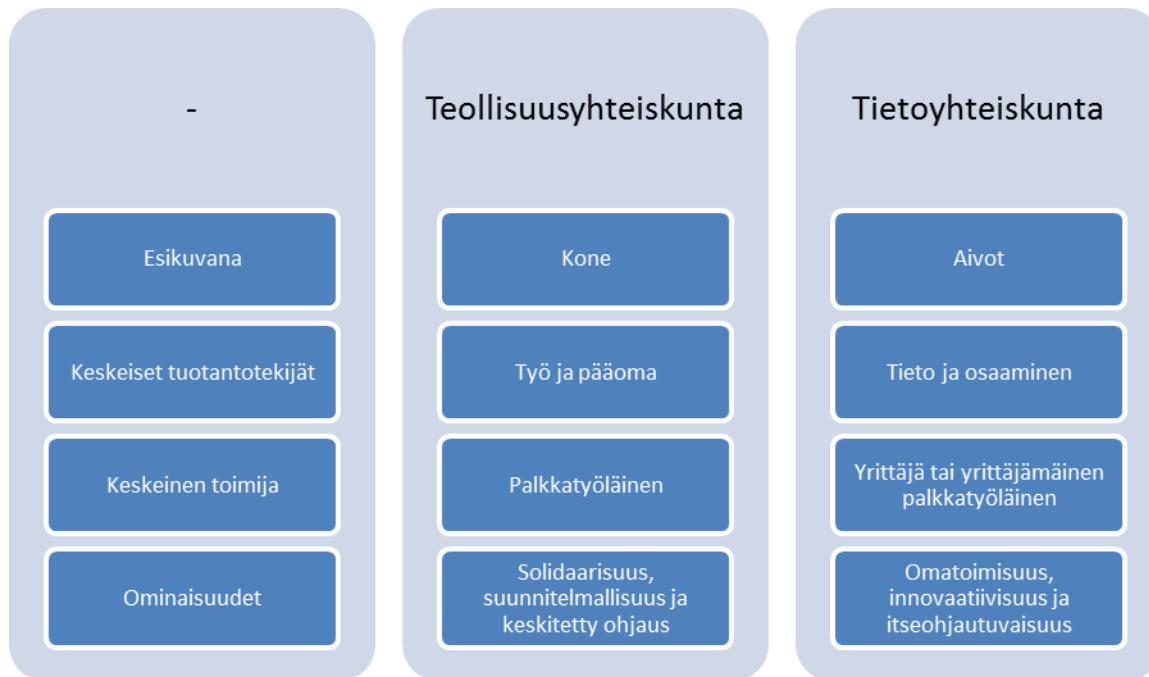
-

Esikuvana

Keskeiset tuotantotekijät

Keskeinen toimija

Ominaisuudet

Teollisuusyhteiskunta

Kone

Työ ja pääoma

Palkkatyöläinen

Solidaarisuus, suunnitelmallisuus ja keskitetty ohjaus

Tietoyhteiskunta

Aivot

Tieto ja osaaminen

Yrittäjä tai yrittäjämäinen palkkatyöläinen

Omatoimisuus, innovaatiivisuus ja itseohjautuvaisuus